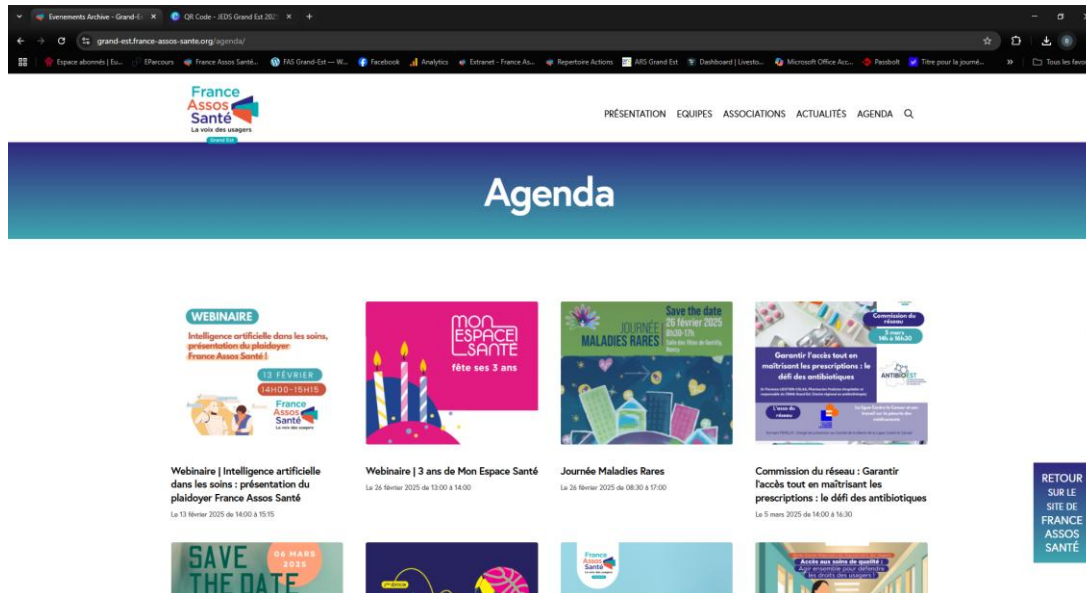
Evenements Archive - Grand-Es ×
QR Code - JEDS Grand Est 202 ×
+

grand-est.france-assos-sante.org/agenda/

Espace abonnés | Eu... EParcours France Assos Santé... FAS Grand-Est — W... Facebook Analytics Extranet - France As... Repertoire Actions ARS Grand Est Dashboard | Livesto... Microsoft Office Acc... Passbolt Titre pour la journé... » Tous les favoris

France Assos Santé
La voix des usagers
Grand Est

PRÉSENTATION EQUIPES ASSOCIATIONS ACTUALITÉS AGENDA

Agenda

WEBINAIRE
Intelligence artificielle dans les soins, présentation du plaidoyer France Assos Santé !
13 FÉVRIER
14H00-15H15
France Assos Santé
La voix des usagers

MON ESPACE SANTÉ
fête ses 3 ans

Save the date
26 février 2025
8h30-17h
JOURNÉE MALADIES RARES
Salle des Fêtes de Gentilly, Nancy

Commission du réseau
5 mars
14h à 16h30
Garantir l'accès tout en maîtrisant les prescriptions : le défi des antibiotiques
ANTIBIOEST
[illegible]

Webinaire | Intelligence artificielle dans les soins : présentation du plaidoyer France Assos Santé
Le 13 février 2025 de 14:00 à 15:15

Webinaire | 3 ans de Mon Espace Santé
Le 26 février 2025 de 13:00 à 14:00

Journée Maladies Rares
Le 26 février 2025 de 08:30 à 17:00

Commission du réseau : Garantir l'accès tout en maîtrisant les prescriptions : le défi des antibiotiques
Le 5 mars 2025 de 14:00 à 16:30

RETOUR SUR LE SITE DE FRANCE ASSOS SANTÉ

SAVE THE DATE
06 MARS 2025

France Assos Santé

Accès aux soins de qualité : Agir ensemble pour défendre les droits des usagers !